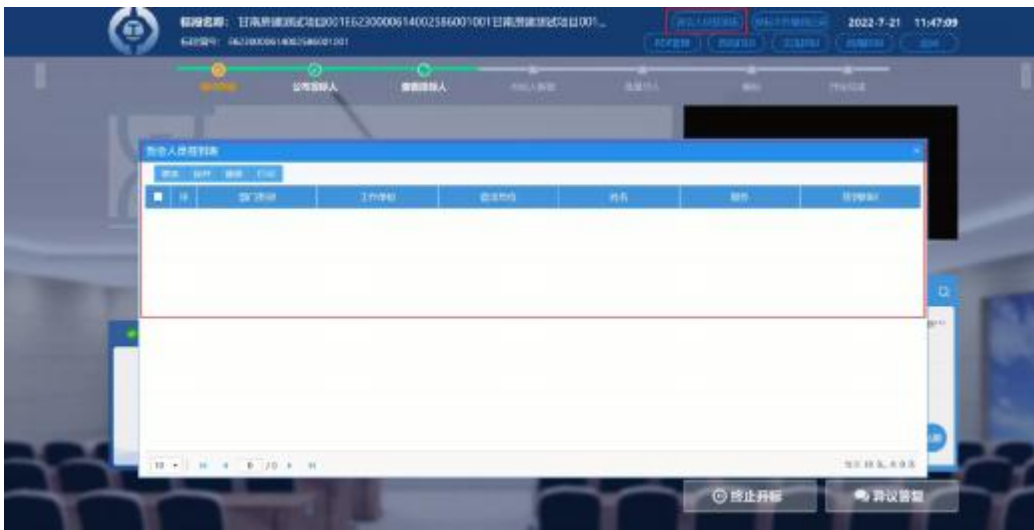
标段名称：甘肃房建测试项目001E6230000061400258600​1001甘肃房建测试项目001...

标段编号：E6230000061400258600​1001

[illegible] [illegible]

2022-7-21 11:47:09

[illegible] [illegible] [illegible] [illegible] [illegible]

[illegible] 公布投标人 查看投标人 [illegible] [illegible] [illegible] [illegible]

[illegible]

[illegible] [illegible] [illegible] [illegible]

| | 序 | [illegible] | 工作单位 | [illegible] | 姓名 | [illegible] | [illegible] |
|---|---|---|---|---|---|---|---|

10 ▾ | ◀◀ ◀ 0 /0 ▶ ▶▶ | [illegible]

终止开标

异议答复